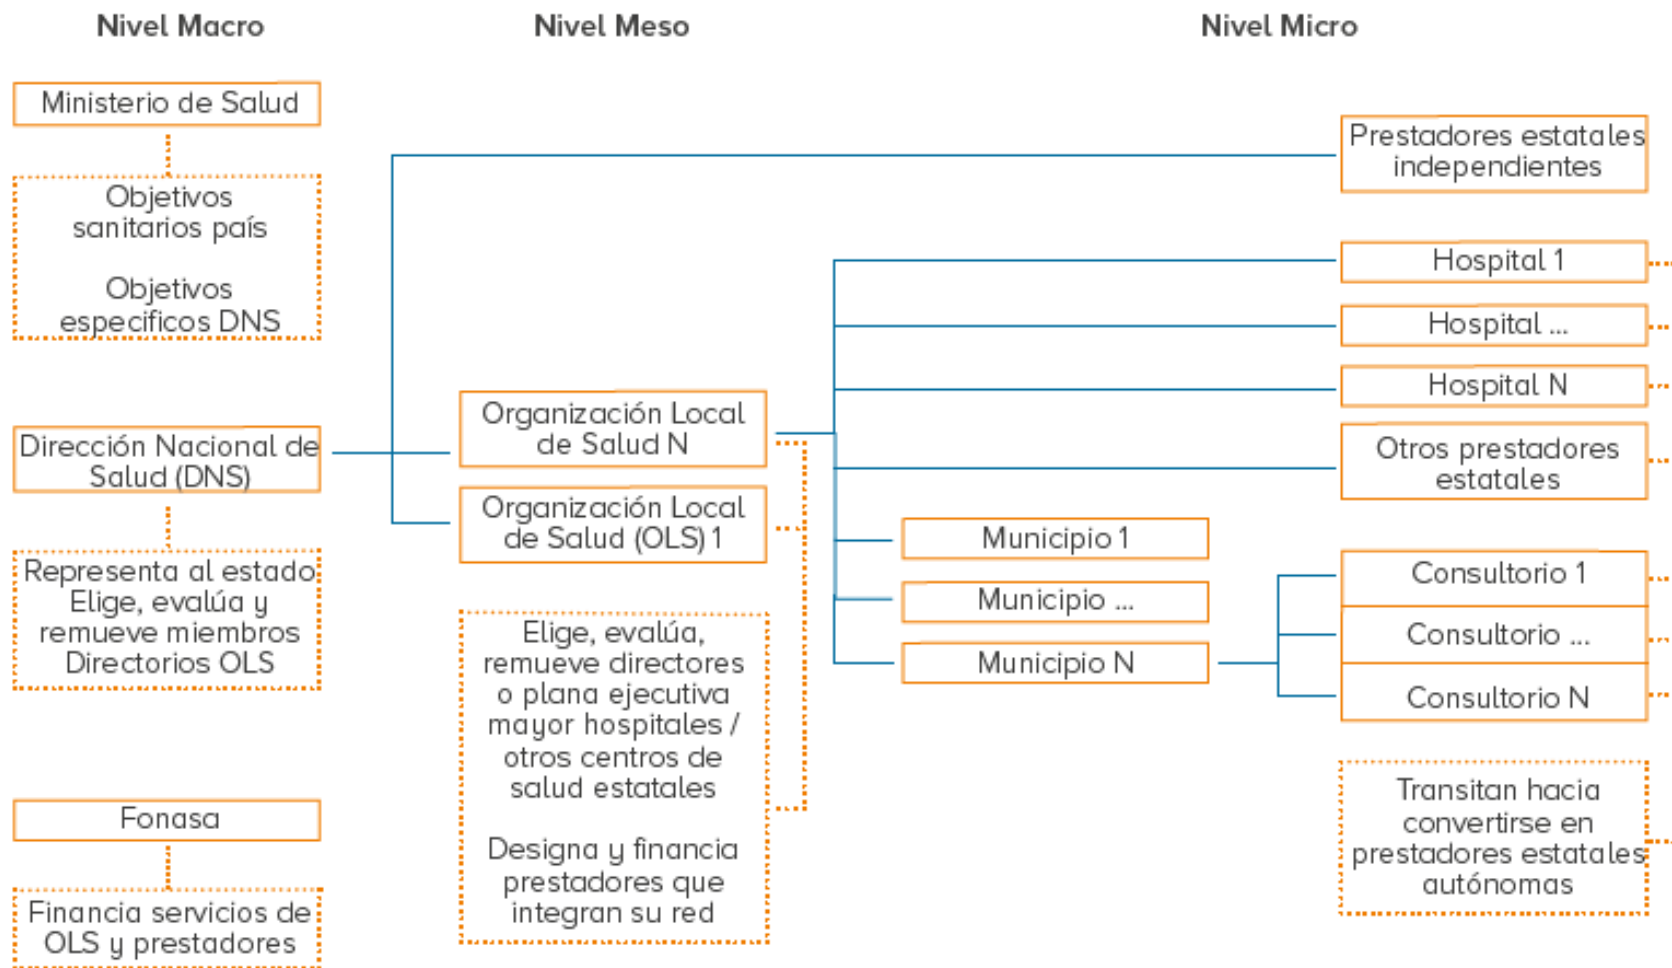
Nivel Macro

Nivel Meso

Nivel Micro

Ministerio de Salud

Objetivos sanitarios país

Objetivos especificos DNS

Dirección Nacional de Salud (DNS)

Representa al estado
Elige, evalúa y remueve miembros Directorios OLS

Fonasa

Financia servicios de OLS y prestadores

Organización Local de Salud N

Organización Local de Salud (OLS) 1

Elige, evalúa, remueve directores o plana ejecutiva mayor hospitales / otros centros de salud estatales

Designa y financia prestadores que integran su red

Prestadores estatales independientes

Hospital 1

Hospital ...

Hospital N

Otros prestadores estatales

Municipio 1

Municipio ...

Municipio N

Consultorio 1

Consultorio ...

Consultorio N

Transitan hacia convertirse en prestadores estatales autónomas